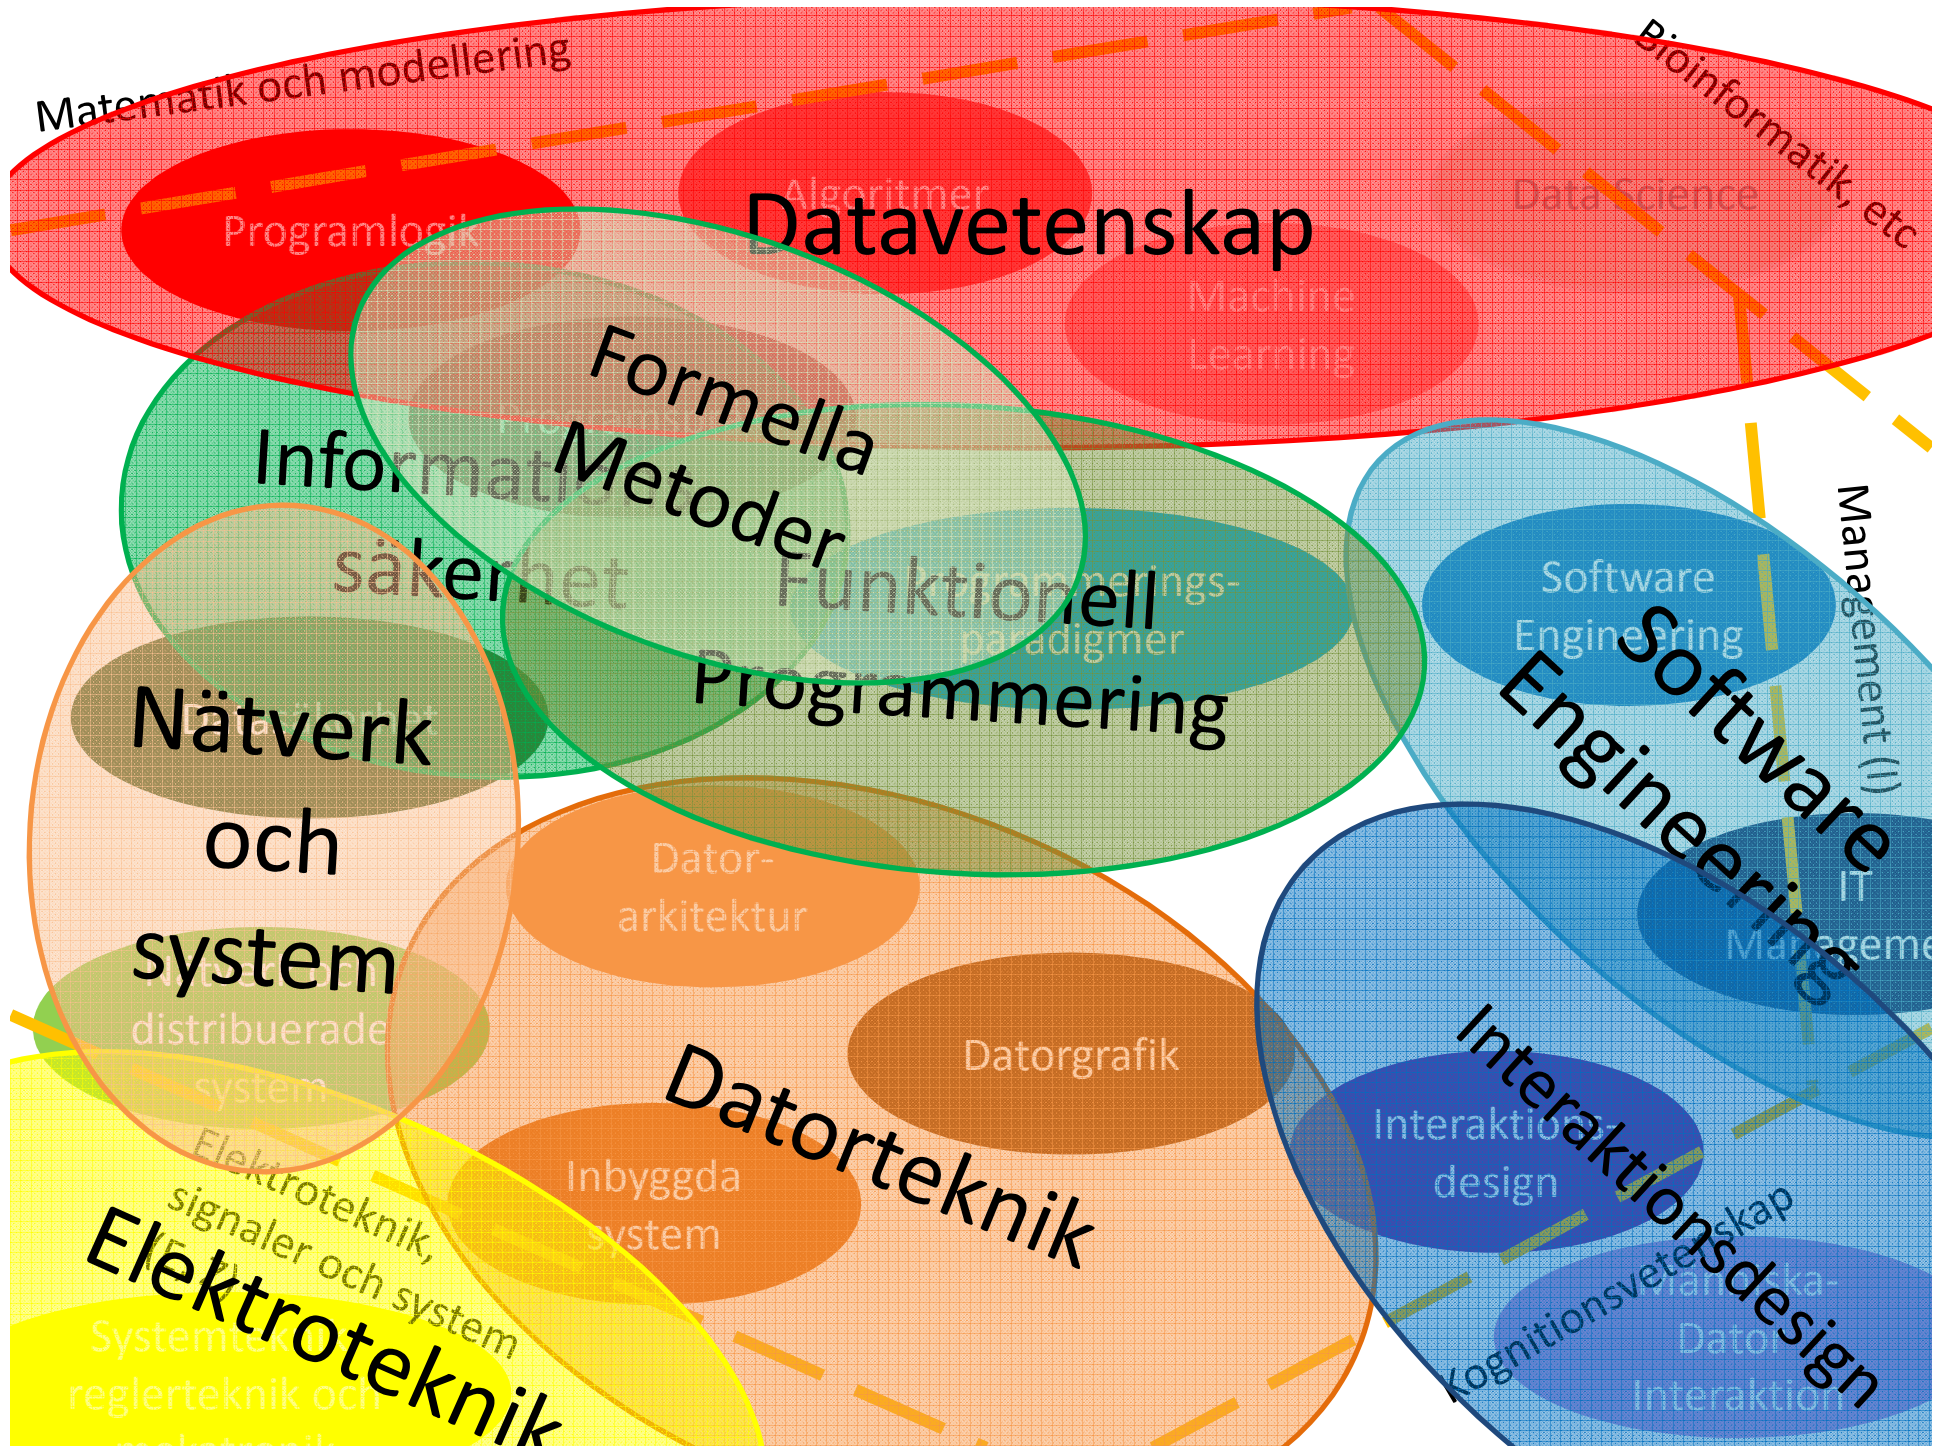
Matematik och modellering

Bioinformatik, etc

Programlogik

Algoritmer

Datavetenskap

Data Science

Machine Learning

Formella Metoder

Informationssäkerhet

Funktionell Programmering

Programmerings-paradigmer

Software Engineering

Software Engineering

Management (I)

IT Management

Nätverk och system

Datasäkerhet

Dator-arkitektur

Datorgrafik

Nätverk och distribuerade system

Datorteknik

Interaktionsdesign

Interaktionsdesign

Kognitionsvetenskap

Människa-Dator Interaktion

Inbyggda system

Elektroteknik, signaler och system

Elektroteknik

Systemteknik, reglerteknik och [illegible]